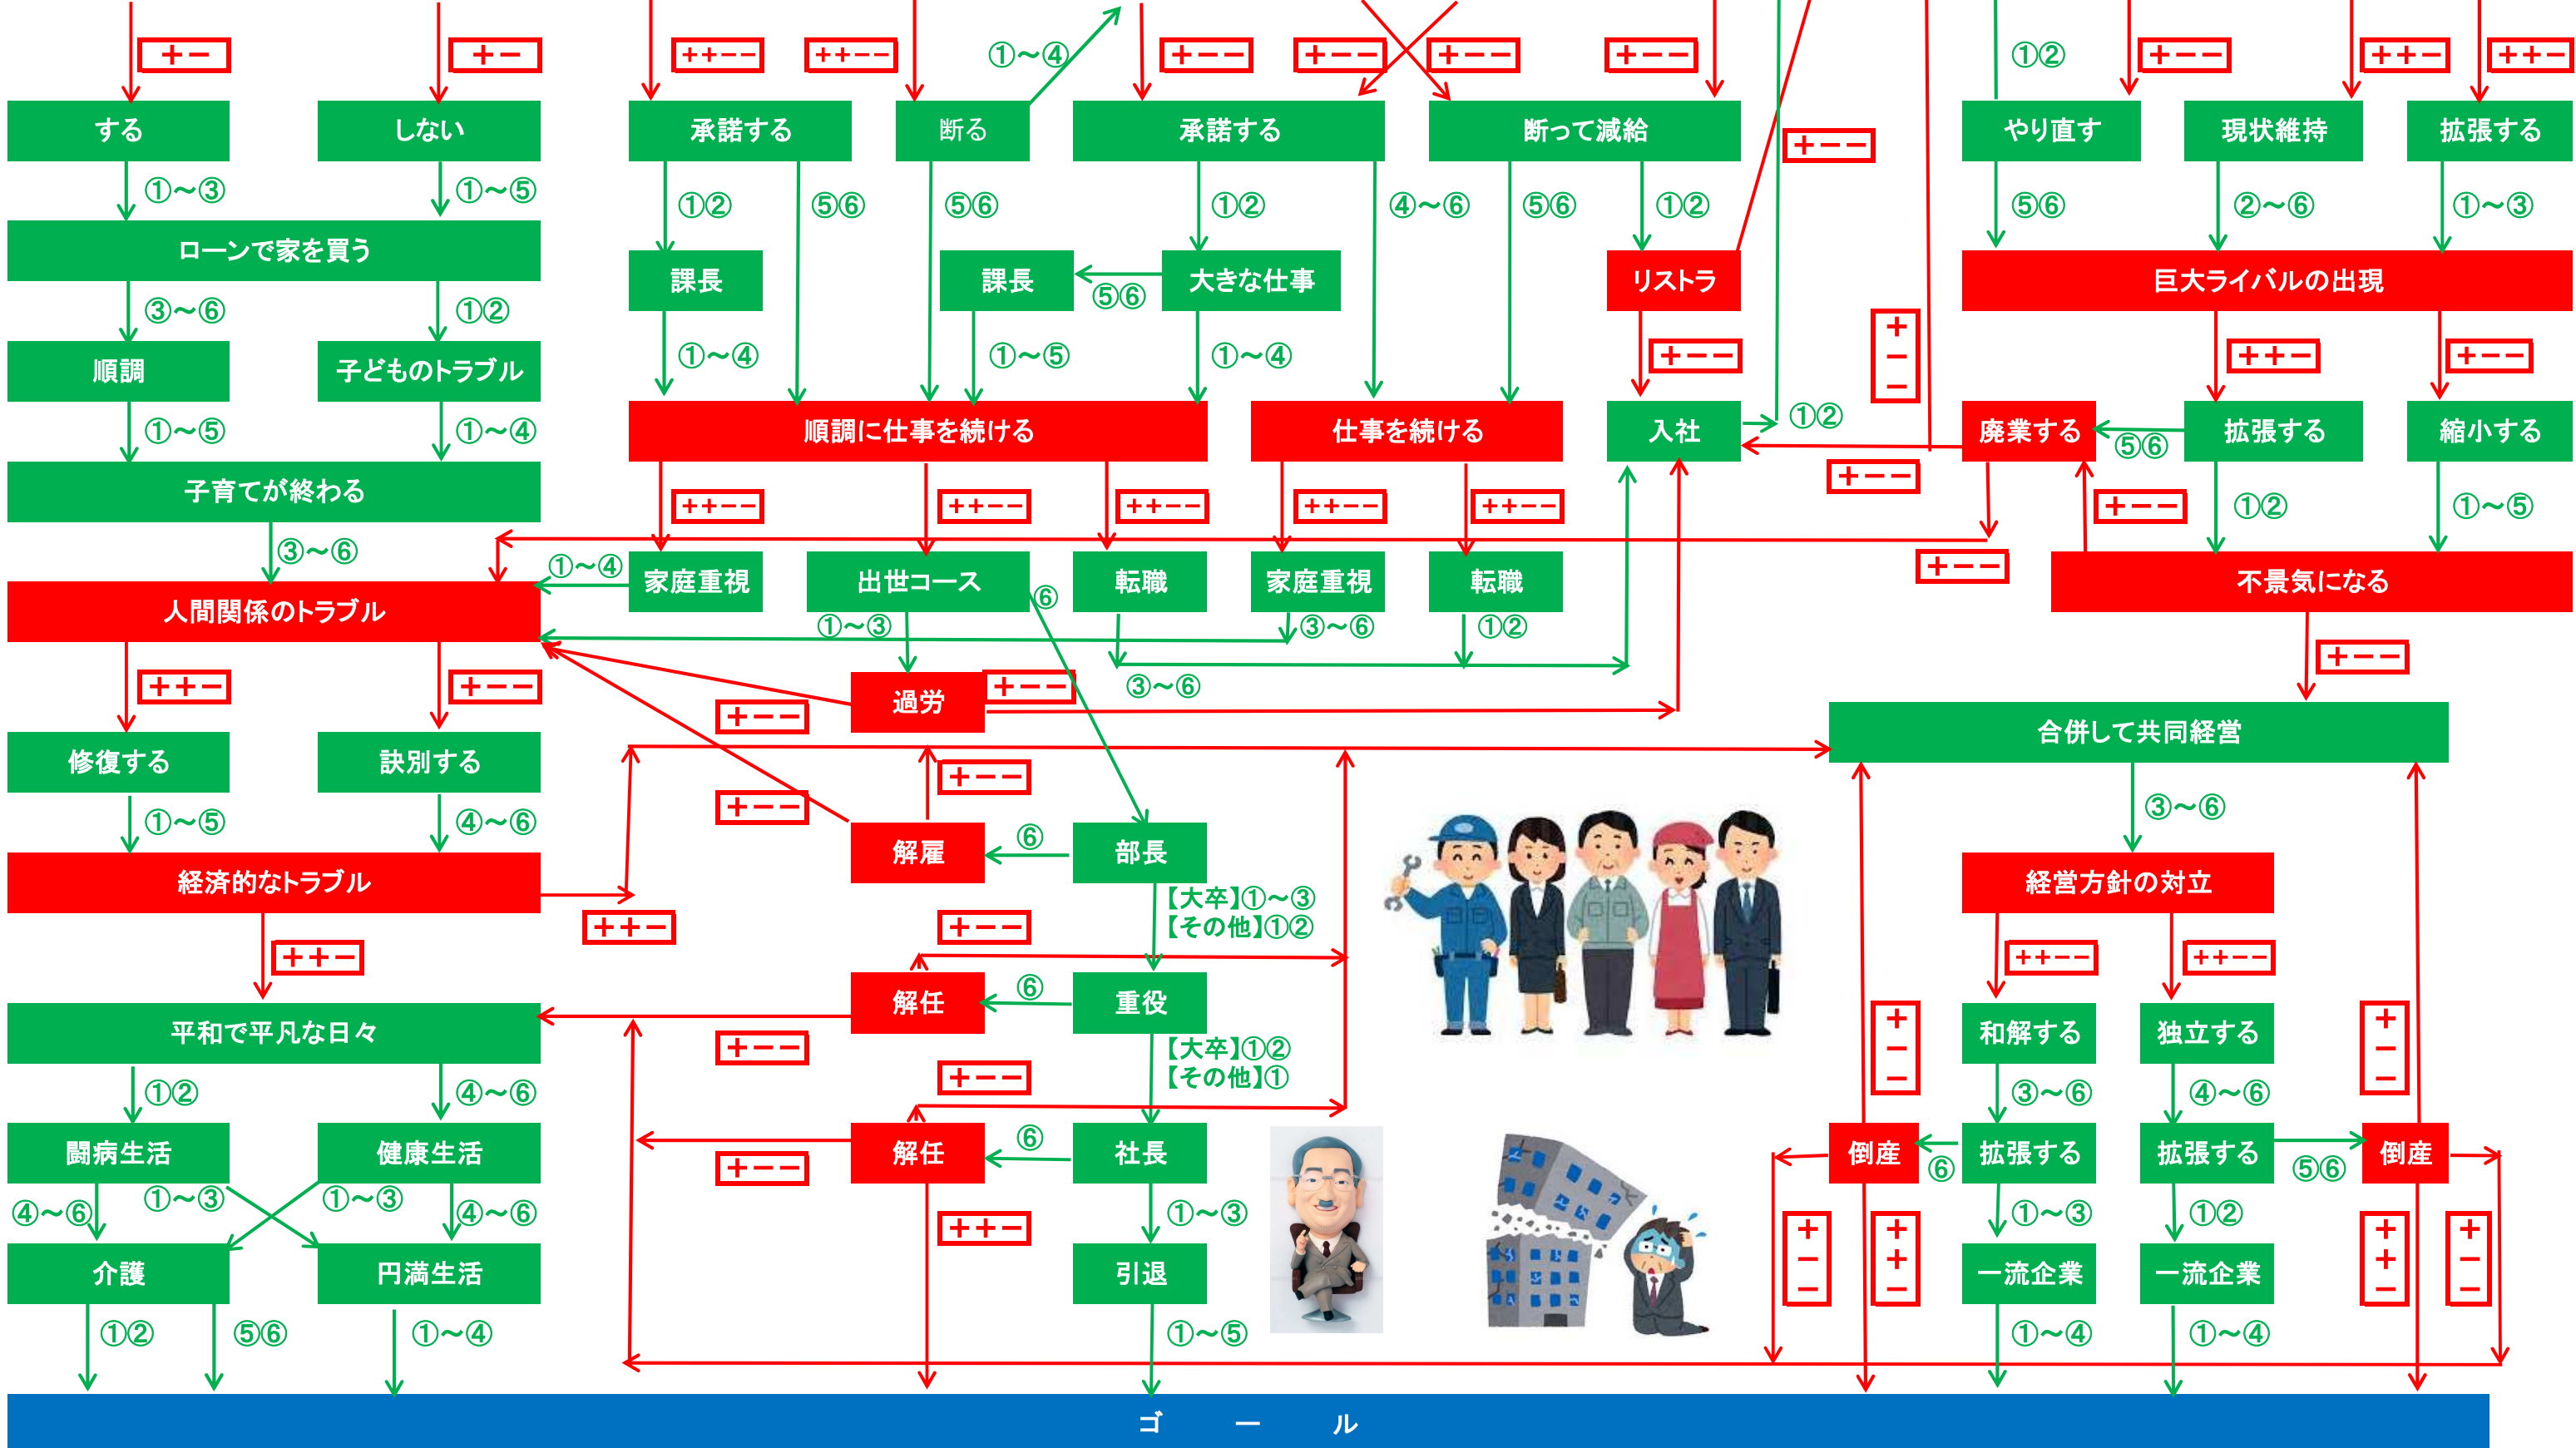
+−
+−
++−−
++−−
①〜④
+−−
+−−
+−−
+−−
①②
+−−
++−
++−

する
しない
承諾する
断る
承諾する
断って減給
やり直す
現状維持
拡張する

+−−

①〜③
①〜⑤
①②
⑤⑥
⑤⑥
①②
④〜⑥
⑤⑥
①②
⑤⑥
②〜⑥
①〜③

ローンで家を買う
課長
課長
大きな仕事
リストラ
巨大ライバルの出現

③〜⑥
①②
⑤⑥
+−−
+−−
++−
+−−

順調
子どものトラブル
①〜④
①〜⑤
①〜④

①〜⑤
①〜④
順調に仕事を続ける
仕事を続ける
入社
①②
廃業する
⑤⑥
拡張する
縮小する

子育てが終わる
++−−
++−−
++−−
++−−
++−−
+−−
+−−
①②
①〜⑤

③〜⑥
①〜④
+−−

人間関係のトラブル
家庭重視
出世コース
⑥
転職
家庭重視
転職
不景気になる

①〜③
③〜⑥
①②
+−−

++−
+−−
過労
+−−
③〜⑥
+−−

修復する
訣別する
合併して共同経営

+−−
+−−

①〜⑤
④〜⑥
③〜⑥

解雇
⑥
部長

経済的なトラブル
【大卒】①〜③
【その他】①②
経営方針の対立

++−
++−
+−−
++−−
++−−

平和で平凡な日々
解任
⑥
重役
和解する
独立する

+−−
【大卒】①②
【その他】①
+−−
+−
+−

①②
④〜⑥
+−−
③〜⑥
④〜⑥

闘病生活
健康生活
解任
⑥
社長
倒産
⑥
拡張する
拡張する
⑤⑥
倒産

④〜⑥
①〜③
①〜③
④〜⑥
+−−
①〜③
①〜③
①②
+−
++−
++−
+−

介護
円満生活
++−
引退
一流企業
一流企業

①②
⑤⑥
①〜④
①〜⑤
①〜④
①〜④

ゴ ー ル